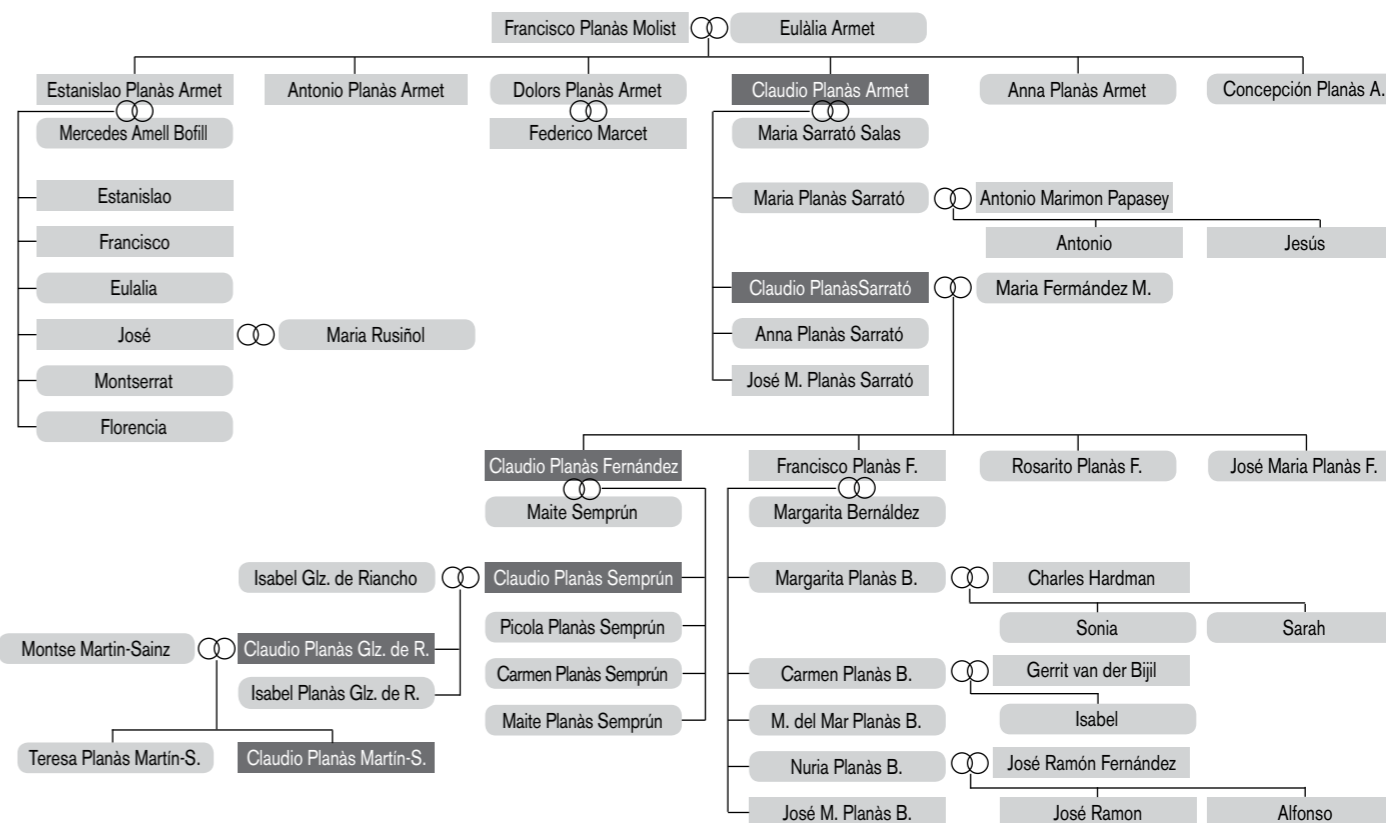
Francisco Planàs Molist
Eulàlia Armet

Estanislao Planàs Armet
Mercedes Amell Bofill
Antonio Planàs Armet
Dolors Planàs Armet
Federico Marcet
Claudio Planàs Armet
Maria Sarrató Salas
Anna Planàs Armet
Concepción Planàs A.

Estanislao
Francisco
Eulalia
José
Maria Rusiñol
Montserrat
Florencia

Maria Planàs Sarrató
Antonio Marimon Papasey
Antonio
Jesús
Claudio PlanàsSarrató
Maria Fermández M.
Anna Planàs Sarrató
José M. Planàs Sarrató

Claudio Planàs Fernández
Maite Semprún
Francisco Planàs F.
Margarita Bernáldez
Rosarito Planàs F.
José Maria Planàs F.

Isabel Glz. de Riancho
Claudio Planàs Semprún
Picola Planàs Semprún
Carmen Planàs Semprún
Maite Planàs Semprún
Montse Martin-Sainz
Claudio Planàs Glz. de R.
Isabel Planàs Glz. de R.
Teresa Planàs Martín-S.
Claudio Planàs Martín-S.

Margarita Planàs B.
Charles Hardman
Sonia
Sarah
Carmen Planàs B.
Gerrit van der Bijil
Isabel
M. del Mar Planàs B.
Nuria Planàs B.
José Ramón Fernández
José M. Planàs B.
José Ramon
Alfonso